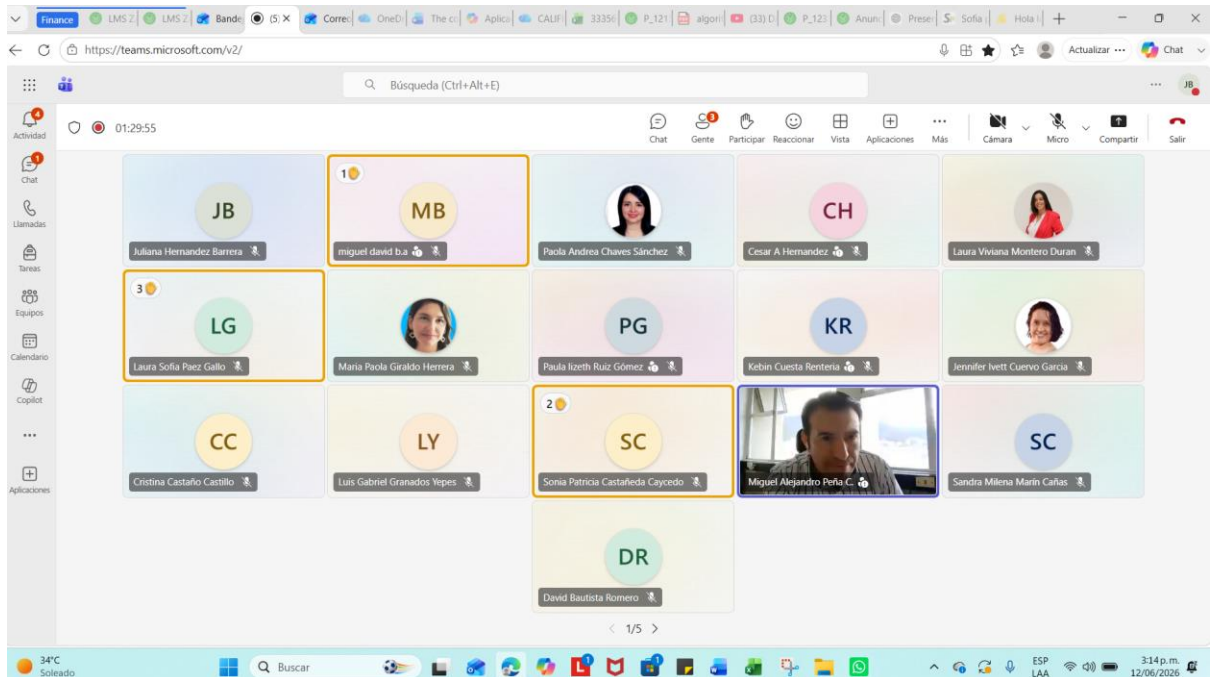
Finance LMS 2 LMS 2 Bande (5) × Corre OneD The c Aplica CALIF 3335 P_121 algori (33) D P_123 Anun Prese Sofia Hola

https://teams.microsoft.com/v2/

Actualizar ··· Chat

Búsqueda (Ctrl+Alt+E)

JB

Actividad
Chat
Llamadas
Tareas
Equipos
Calendario
Copilot
···
Aplicaciones

01:29:55

Chat Gente Participar Reaccionar Vista Aplicaciones Más Cámara Micro Compartir Salir

JB
Juliana Hernandez Barrera

1
MB
miguel david b.a

Paola Andrea Chaves Sánchez

CH
Cesar A Hernandez

Laura Viviana Montero Duran

3
LG
Laura Sofia Paez Gallo

Maria Paola Giraldo Herrera

PG
Paula lizeth Ruiz Gómez

KR
Kebin Cuesta Renteria

Jennifer Ivett Cuervo Garcia

CC
Cristina Castaño Castillo

LY
Luis Gabriel Granados Yepes

2
SC
Sonia Patricia Castañeda Caycedo

Miguel Alejandro Peña C.

SC
Sandra Milena Marin Cañas

DR
David Bautista Romero

1/5

34°C
Soleado

Buscar

ESP
LAA

3:14 p.m.
12/06/2026